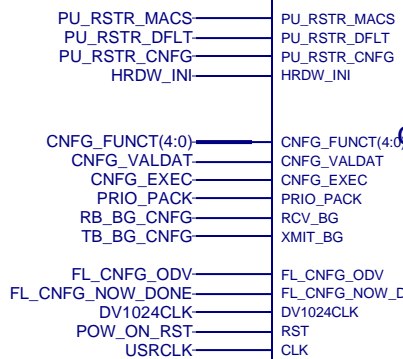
PU_RSTR_MACS PU_RSTR_MACS
PU_RSTR_DFLT PU_RSTR_DFLT
PU_RSTR_CNFG PU_RSTR_CNFG
HRDW_INI HRDW_INI

CNFG_FUNCT(4:0) CNFG_FUNCT(4:0
CNFG_VALDAT CNFG_VALDAT
CNFG_EXEC CNFG_EXEC
PRIO_PACK PRIO_PACK
RB_BG_CNFG RCV_BG
TB_BG_CNFG XMIT_BG

FL_CNFG_ODV FL_CNFG_ODV
FL_CNFG_NOW_DONE FL_CNFG_NOW_D
DV1024CLK DV1024CLK
POW_ON_RST RST
USRCLK CLK